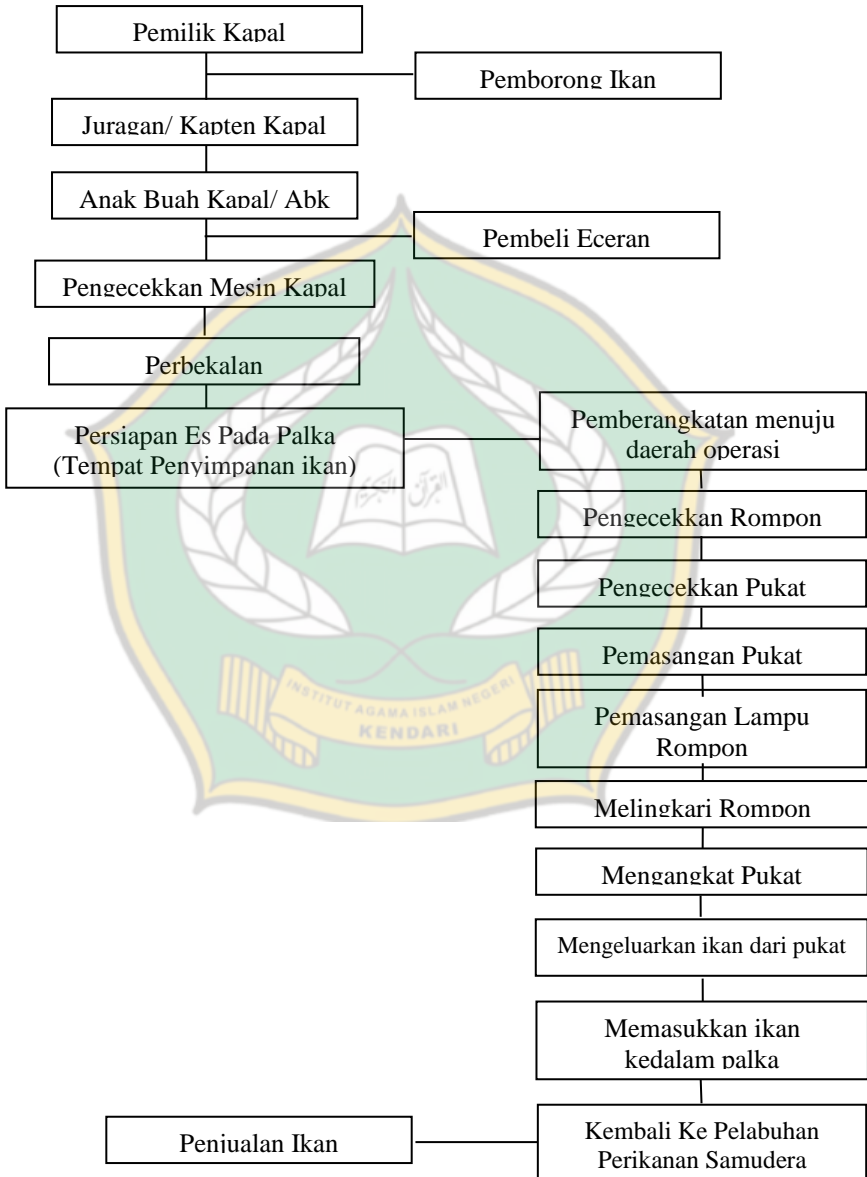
Pemilik Kapal

Pemborong Ikan

Juragan/ Kapten Kapal

Anak Buah Kapal/ Abk

Pembeli Eceran

Pengecekkan Mesin Kapal

Perbekalan

Persiapan Es Pada Palka (Tempat Penyimpanan ikan)

Pemberangkatan menuju daerah operasi

Pengecekkan Rompon

Pengecekkan Pukat

Pemasangan Pukat

Pemasangan Lampu Rompon

Melingkari Rompon

Mengangkat Pukat

Mengeluarkan ikan dari pukat

Memasukkan ikan kedalam palka

Penjualan Ikan

Kembali Ke Pelabuhan Perikanan Samudera

INSTITUT AGAMA ISLAM NEGERI KENDARI